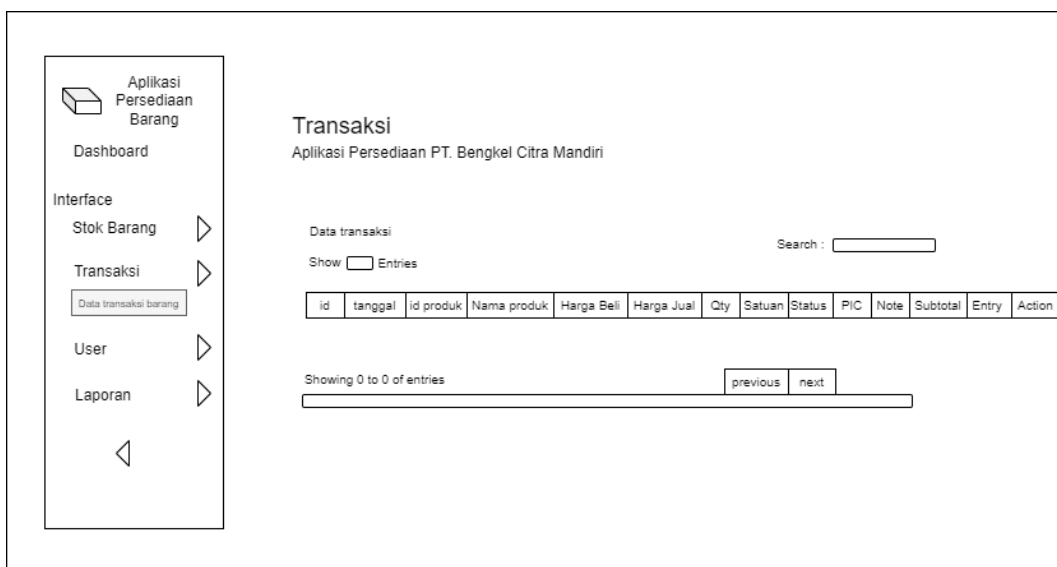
Aplikasi Persediaan Barang

Dashboard

Interface

Stok Barang

Transaksi

Data transaksi barang

User

Laporan

Transaksi

Aplikasi Persediaan PT. Bengkel Citra Mandiri

Data transaksi

Search :

Show Entries

| id | tanggal | id produk | Nama produk | Harga Beli | Harga Jual | Qty | Satuan | Status | PIC | Note | Subtotal | Entry | Action |
|---|---|---|---|---|---|---|---|---|---|---|---|---|---|

Showing 0 to 0 of entries

previous next